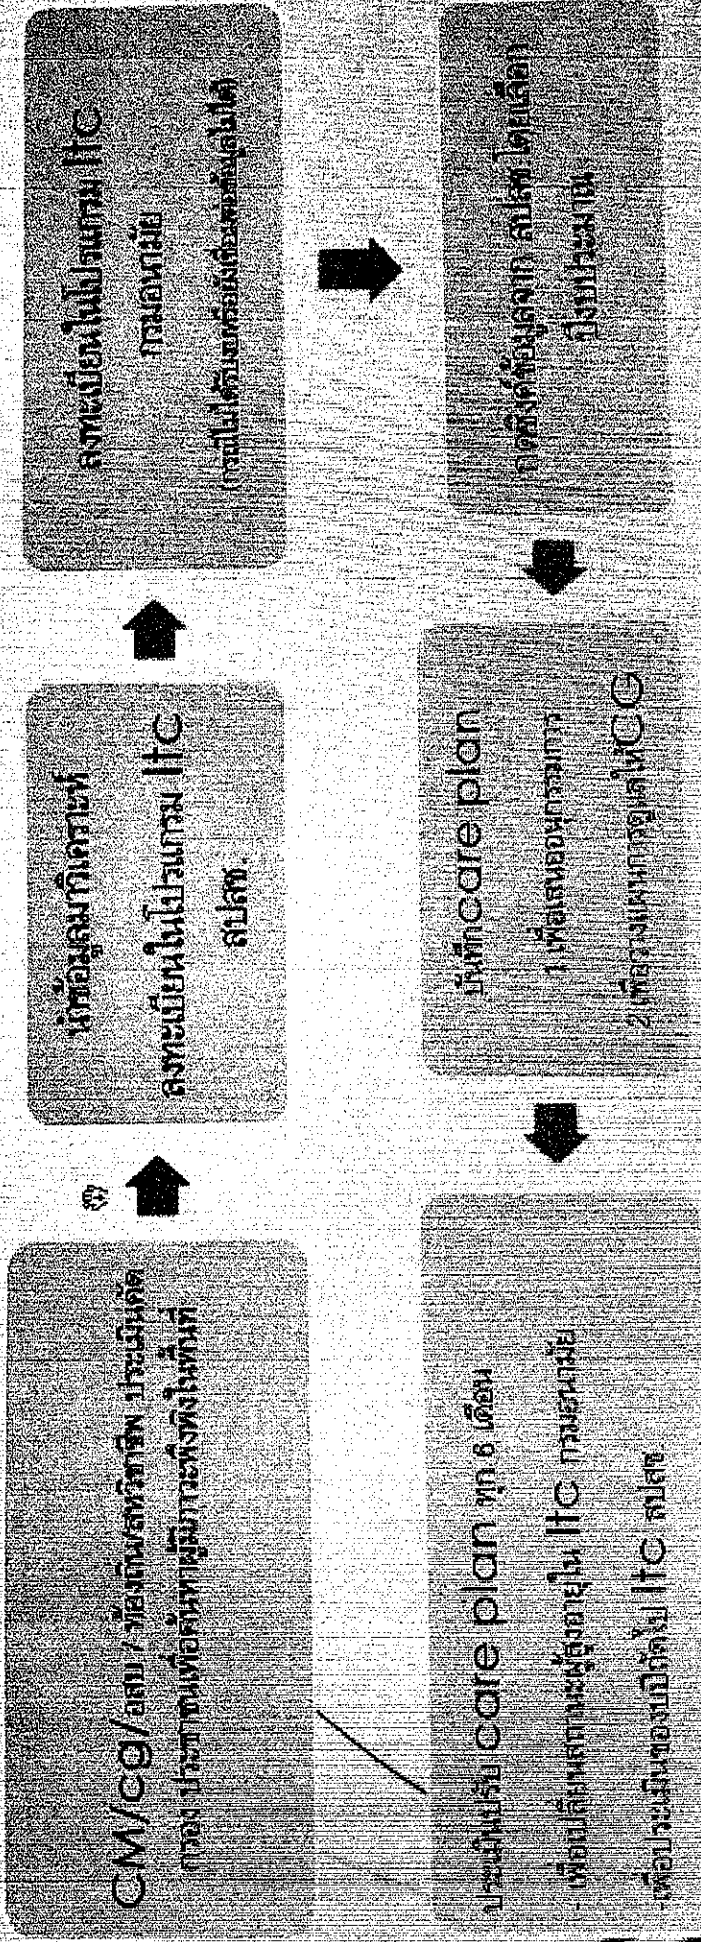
CM/cg/อสม / ท้องถิ่น/สหวิชาชีพ ประเมินคัดกรอง ประชาชนเพื่อค้นหาผู้สูงอายุที่มีภาวะพึ่งพิงในพื้นที่

นำข้อมูลมาบันทึก ลงทะเบียนในโปรแกรม ltc สปสช.

ลงทะเบียนในโปรแกรม ltc กรมอนามัย (กรณีไม่ได้ลงทะเบียนในระบบ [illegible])

ดึงข้อมูลจาก สปสช. โดยเลือก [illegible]

บันทึก care plan
1.เพื่อเสนอขอ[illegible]
2.เพื่อ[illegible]ให้CG

ประเมินปรับ care plan ทุก 6 เดือน
- เพื่อ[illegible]ผู้สูงอายุใน ltc กรมอนามัย
- เพื่อประเมิน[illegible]ใน ltc สปสช